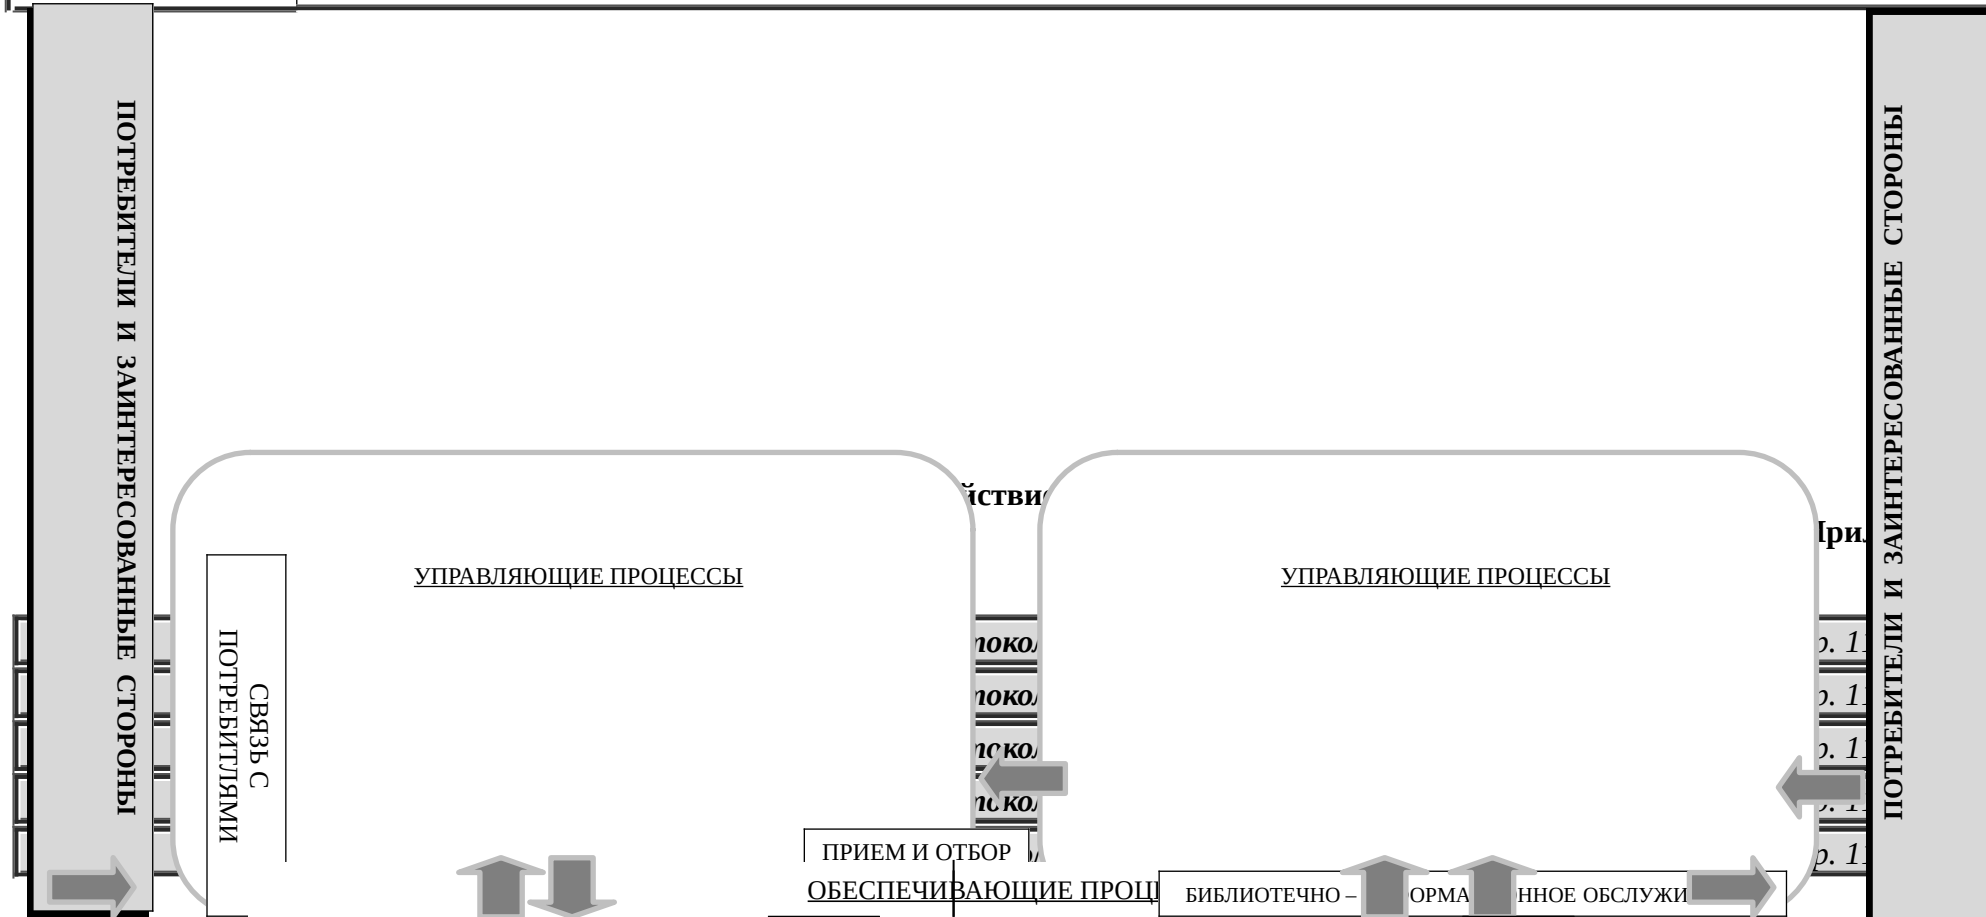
ПОТРЕБИТЕЛИ И ЗАИНТЕРЕСОВАННЫЕ СТОРОНЫ

ПОТРЕБИТЕЛИ И ЗАИНТЕРЕСОВАННЫЕ СТОРОНЫ

йстви

При

УПРАВЛЯЮЩИЕ ПРОЦЕССЫ

УПРАВЛЯЮЩИЕ ПРОЦЕССЫ

СВЯЗЬ С ПОТРЕБИТЛЯМИ

токол

р. 11

токол

р. 11

токол

р. 11

токол

р. 11

р. 11

ПРИЕМ И ОТБОР

ОБЕСПЕЧИВАЮЩИЕ ПРОЦ

БИБЛИОТЕЧНО – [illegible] ОРМА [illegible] ННОЕ ОБСЛУЖИ